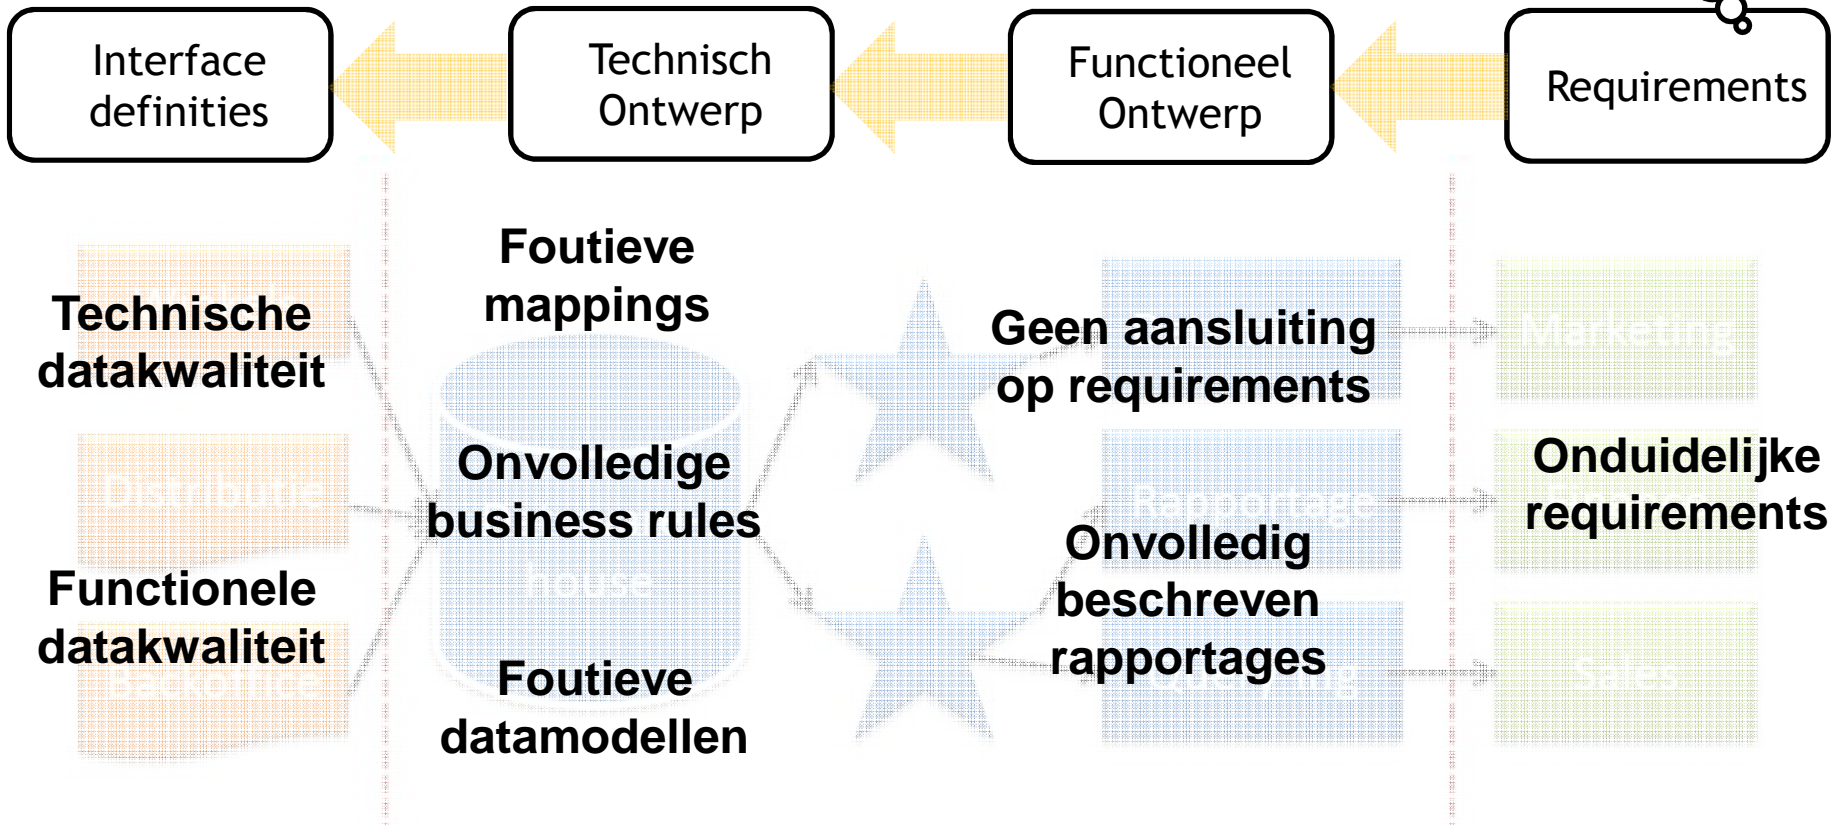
Interface definities

Technisch Ontwerp

Functioneel Ontwerp

Requirements

Technische datakwaliteit

Distributie

Functionele datakwaliteit

Backoffice

Foutieve mappings

Onvolledige business rules

house

Foutieve datamodellen

Geen aansluiting op requirements

Rapportage

Onvolledig beschreven rapportages

Marketing

Onduidelijke requirements

Sales